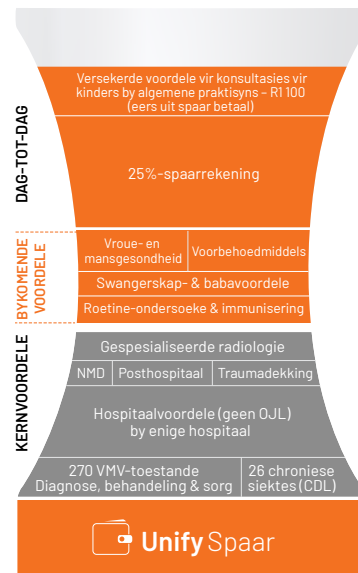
DAG-TOT-DAG

Versekerde voordele vir konsultasies vir kinders by algemene praktisyns – R1 100 (eers uit spaar betaal)

25%-spaarrekening

BYKOMENDE VOORDELE

Vroue- en mansgesondheid

Voorbehoedmiddels

Swangerskap- & babavoordele

Roetine-ondersoeke & immunisering

KERNVOORDELE

Gespesialiseerde radiologie

NMD

Posthospitaal

Traumadekking

Hospitaalvoordele (geen OJL) by enige hospitaal

270 VMV-toestande Diagnose, behandeling & sorg

26 chroniese siektes (CDL)

Unify Spaar